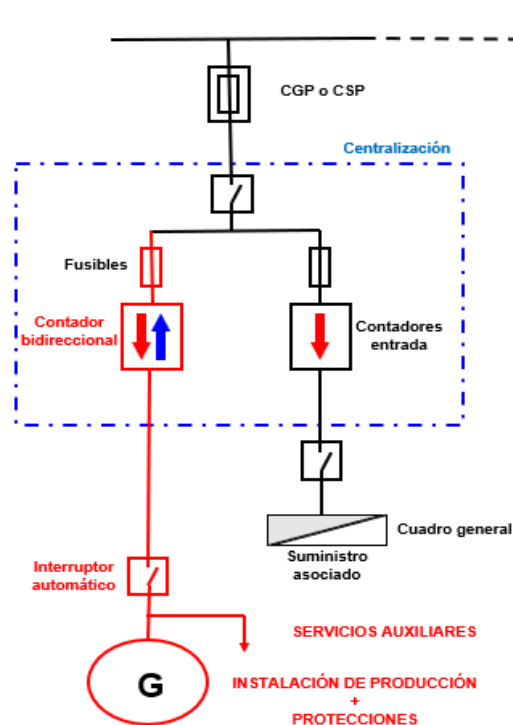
CGP o CSP

Centralización

Fusibles

Contador bidireccional

Contadores entrada

Cuadro general

Suministro asociado

Interruptor automático

SERVICIOS AUXILIARES

G

INSTALACIÓN DE PRODUCCIÓN
+
PROTECCIONES